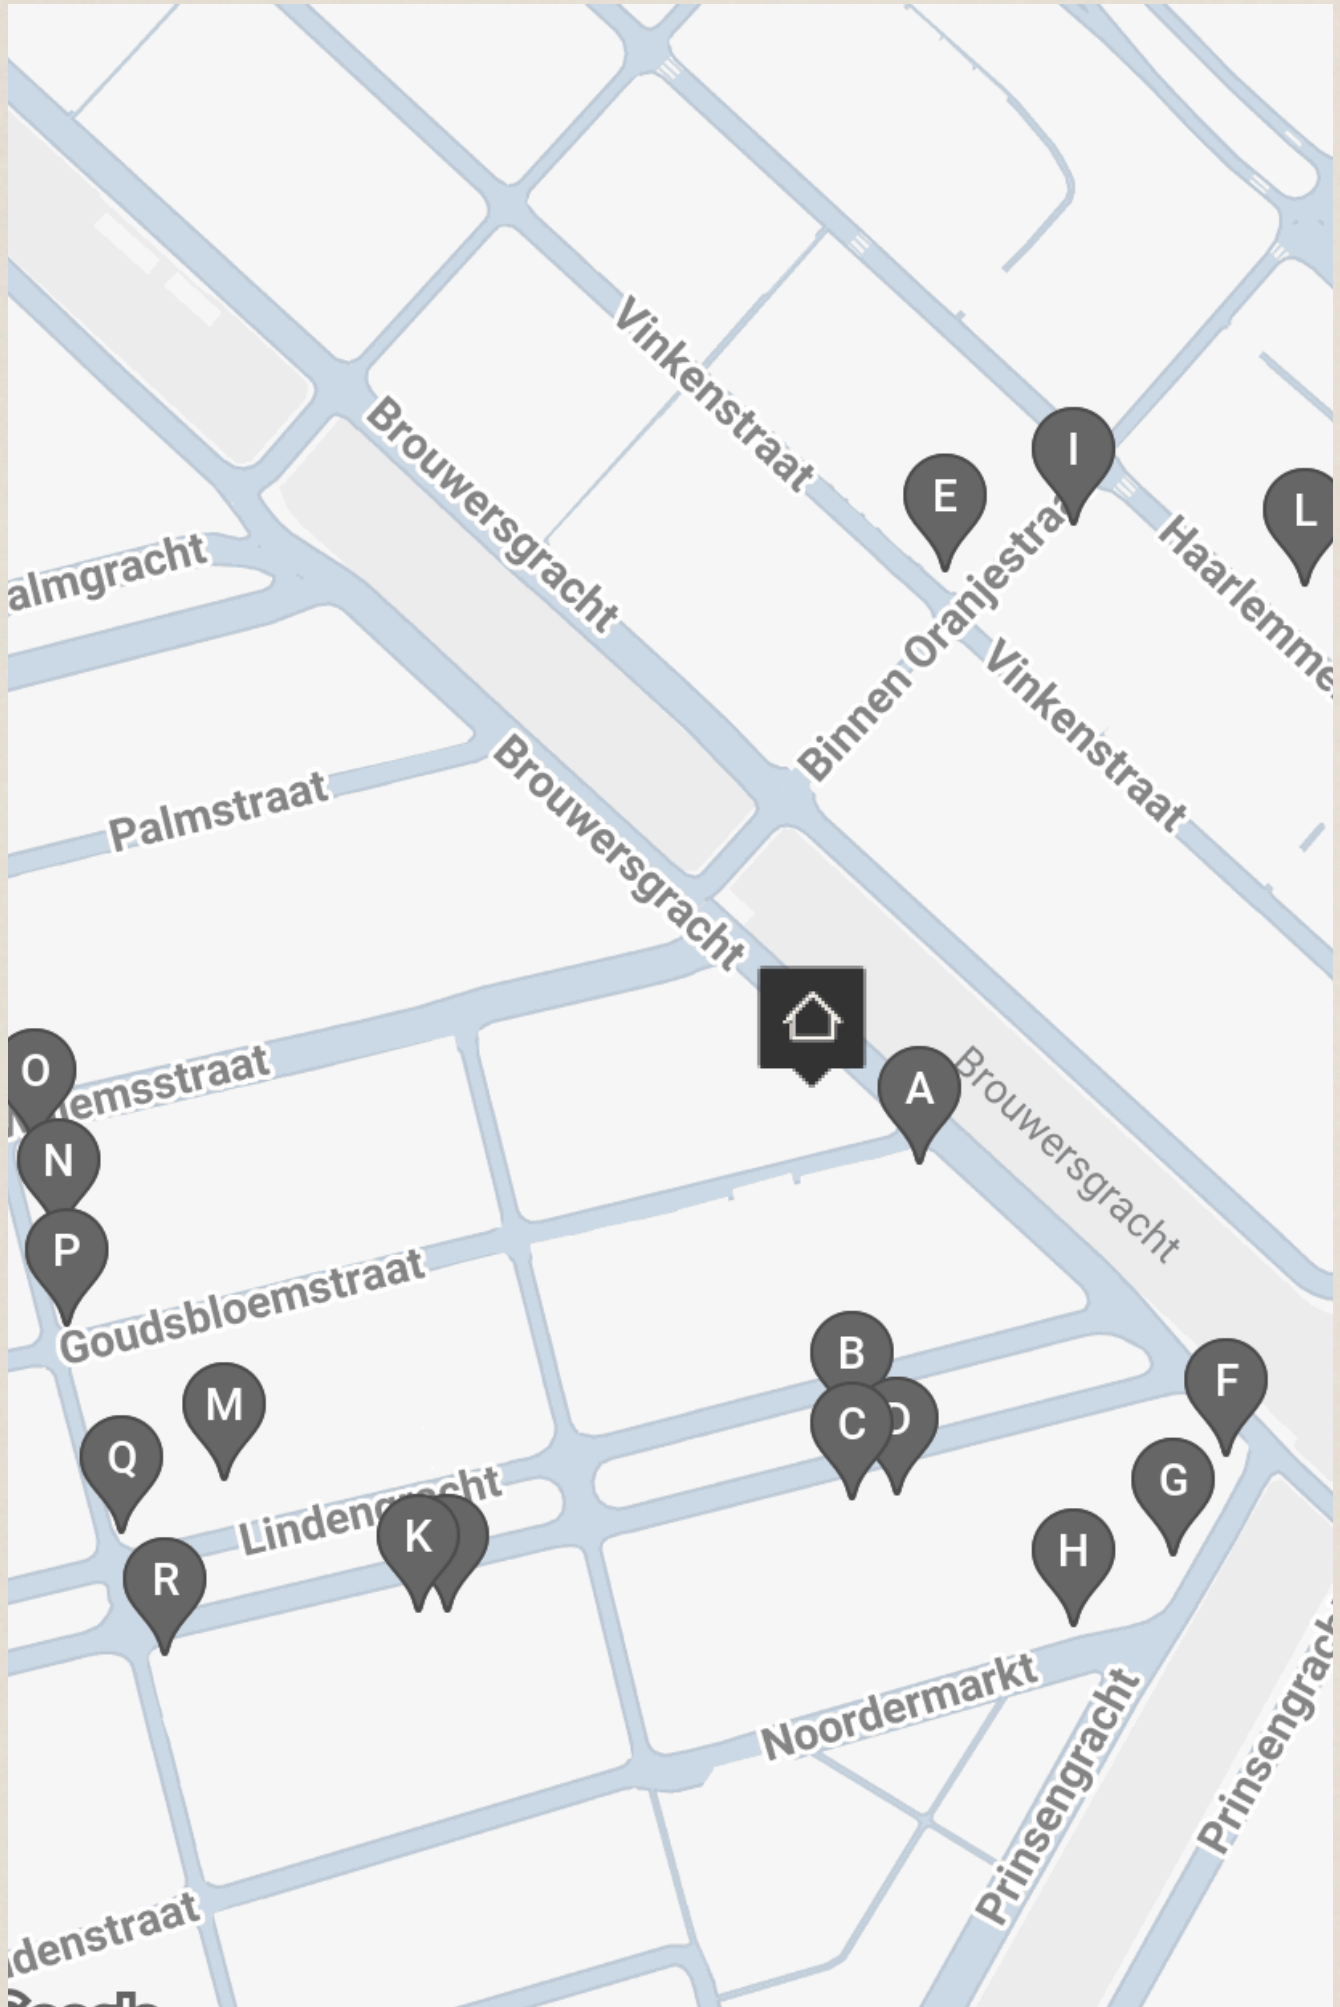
Vinkenstraat
Brouwersgracht
I
E
L
Haarlemme
almgracht
Binnen Oranjestra
Vinkenstraat
Palmstraat
Brouwersgracht
O
emsstraat
A
Brouwersgracht
N
P
Goudsbloemstraat
B
F
M
C
D
Q
G
Lindengracht
K
R
H
Noordermarkt
Prinsengracht
Prinsengrac
denstraat